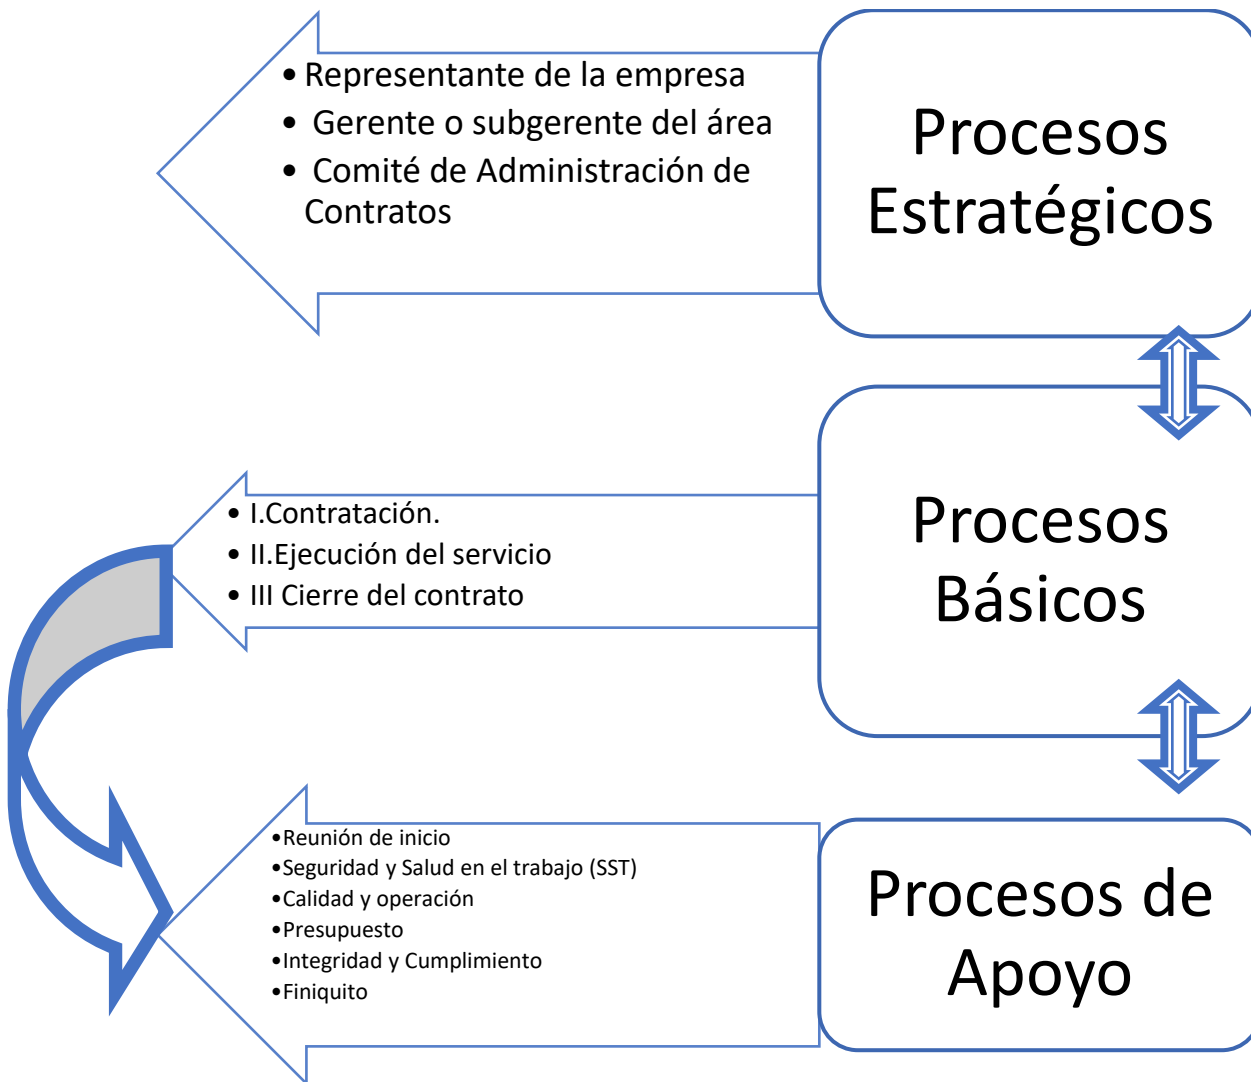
• Representante de la empresa
• Gerente o subgerente del área
• Comité de Administración de Contratos

Procesos Estratégicos

• I.Contratación.
• II.Ejecución del servicio
• III Cierre del contrato

Procesos Básicos

•Reunión de inicio
•Seguridad y Salud en el trabajo (SST)
•Calidad y operación
•Presupuesto
•Integridad y Cumplimiento
•Finiquito

Procesos de Apoyo